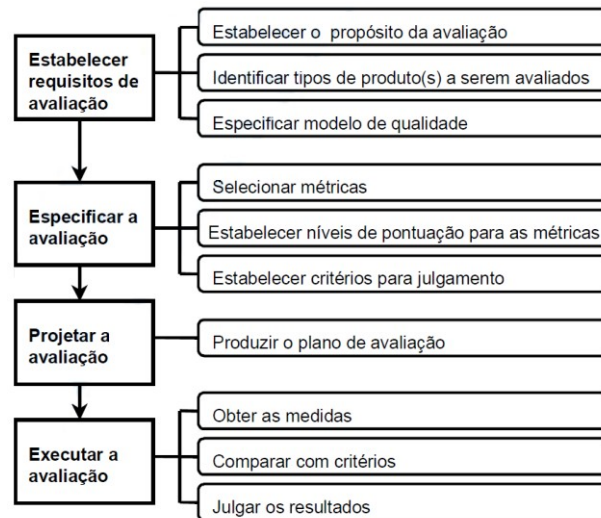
Estabelecer requisitos de avaliação

Estabelecer o propósito da avaliação

Identificar tipos de produto(s) a serem avaliados

Especificar modelo de qualidade

Especificar a avaliação

Selecionar métricas

Estabelecer níveis de pontuação para as métricas

Estabelecer critérios para julgamento

Projetar a avaliação

Produzir o plano de avaliação

Executar a avaliação

Obter as medidas

Comparar com critérios

Julgar os resultados